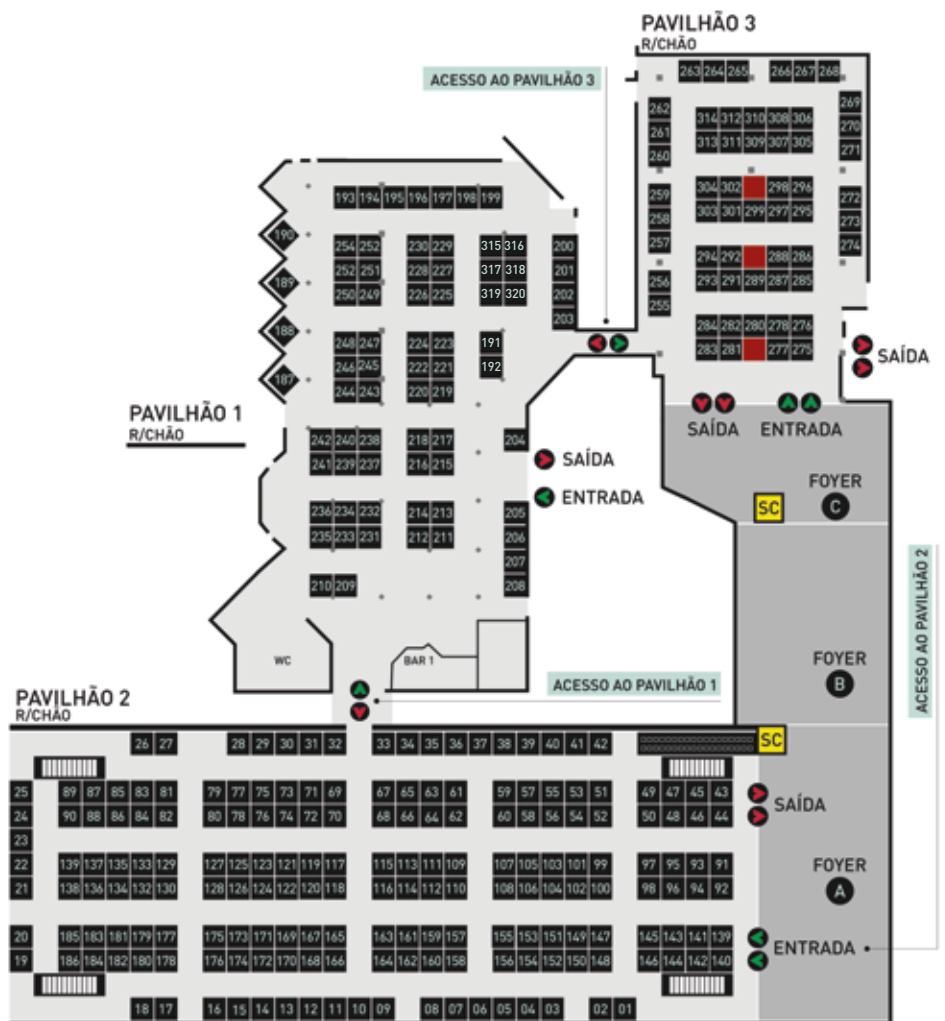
PAVILHÃO 3
R/CHÃO

ACESSO AO PAVILHÃO 3

263 264 265 266 267 268
262 261 260 269 270 271
314 312 310 308 306
313 311 309 307 305
304 302 298 296
303 301 299 297 295
259 258 257 272 273 274
294 292 288 286
293 291 289 287 285
256 255
284 282 280 278 276
283 281 277 275

SAÍDA
SAÍDA ENTRADA

193 194 195 196 197 198 199
190 189 188 187
254 252 230 229 315 316
252 251 228 227 317 318
250 249 226 225 319 320
200 201 202 203
248 247 224 223 191
246 245 222 221 192
244 243 220 219

PAVILHÃO 1
R/CHÃO

242 240 238 218 217 204
241 239 237 216 215

SAÍDA
ENTRADA

FOYER C
SC

236 234 232 214 213 205
235 233 231 212 211 206
207
210 209 208

WC
BAR 1

ACESSO AO PAVILHÃO 1

FOYER B

ACESSO AO PAVILHÃO 2

PAVILHÃO 2
R/CHÃO

26 27 28 29 30 31 32 33 34 35 36 37 38 39 40 41 42
SC

25 89 87 85 83 81 79 77 75 73 71 69 67 65 63 61 59 57 55 53 51 49 47 45 43
24 90 88 86 84 82 80 78 76 74 72 70 68 66 64 62 60 58 56 54 52 50 48 46 44
SAÍDA
23
22 139 137 135 133 129 127 125 123 121 119 117 115 113 111 109 107 105 103 101 99 97 95 93 91
21 138 136 134 132 130 128 126 124 122 120 118 116 114 112 110 108 106 104 102 100 98 96 94 92

FOYER A

20 185 183 181 179 177 175 173 171 169 167 165 163 161 159 157 155 153 151 149 147 145 143 141 139
19 186 184 182 180 178 176 174 172 170 168 166 164 162 160 158 156 154 152 150 148 146 144 142 140
ENTRADA

18 17 16 15 14 13 12 11 10 09 08 07 06 05 04 03 02 01